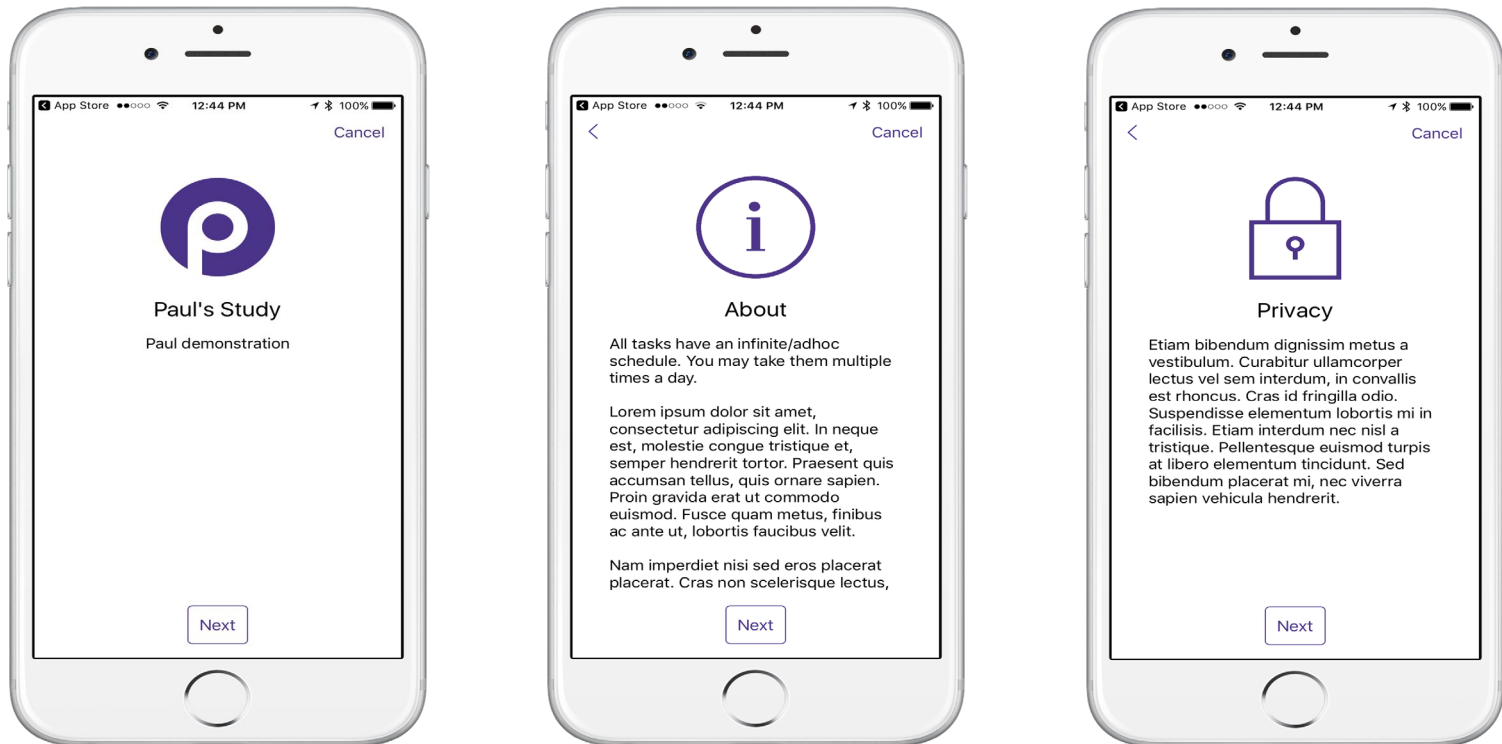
App Store ●●○○○ 12:44 PM 100%

Cancel

Paul's Study

Paul demonstration

Next

App Store ●●○○○ 12:44 PM 100%

<

Cancel

i

About

All tasks have an infinite/adhoc schedule. You may take them multiple times a day.

Lorem ipsum dolor sit amet, consectetur adipiscing elit. In neque est, molestie congue tristique et, semper hendrerit tortor. Praesent quis accumsan tellus, quis ornare sapien. Proin gravida erat ut commodo euismod. Fusce quam metus, finibus ac ante ut, lobortis faucibus velit.

Nam imperdiet nisi sed eros placerat placerat. Cras non scelerisque lectus,

Next

App Store ●●○○○ 12:44 PM 100%

<

Cancel

Privacy

Etiam bibendum dignissim metus a vestibulum. Curabitur ullamcorper lectus vel sem interdum, in convallis est rhoncus. Cras id fringilla odio. Suspendisse elementum lobortis mi in facilisis. Etiam interdum nec nisl a tristique. Pellentesque euismod turpis at libero elementum tincidunt. Sed bibendum placerat mi, nec viverra sapien vehicula hendrerit.

Next